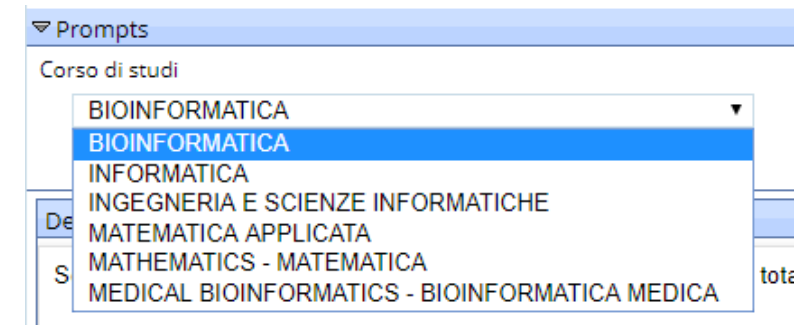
▽ Prompts
Corso di studi
BIOINFORMATICA ▼
BIOINFORMATICA
INFORMATICA
INGEGNERIA E SCIENZE INFORMATICHE
MATEMATICA APPLICATA
MATHEMATICS - MATEMATICA
MEDICAL BIOINFORMATICS - BIOINFORMATICA MEDICA
De
S
tota